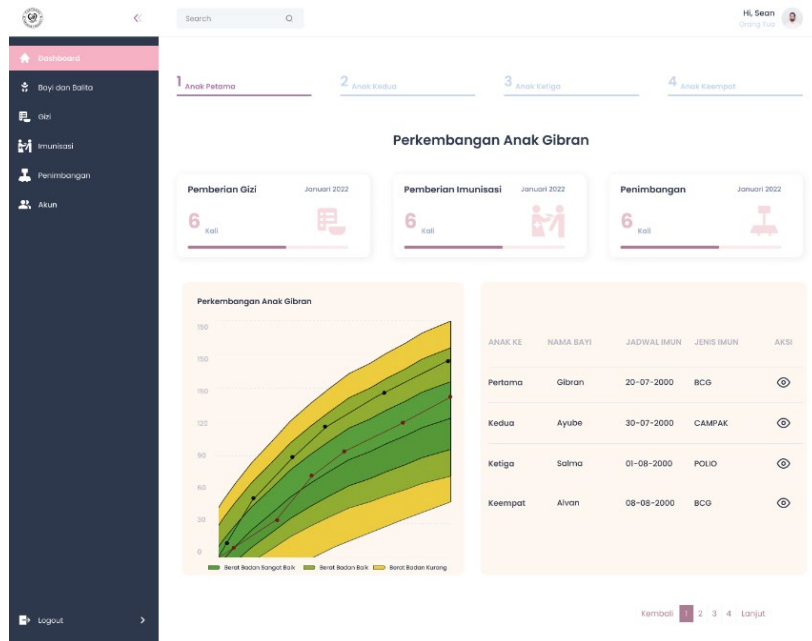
Search

Hi, Sean
Orang Tua

Dashboard
Bayi dan Balita
Gizi
Imunisasi
Penimbangan
Akun

1 Anak Petama
2 Anak Kedua
3 Anak Ketiga
4 Anak Keempat

Perkembangan Anak Gibran

Pemberian Gizi Januari 2022
6 Kali

Pemberian Imunisasi Januari 2022
6 Kali

Penimbangan Januari 2022
6 Kali

Perkembangan Anak Gibran

180
150
150
120
90
60
30
0

Berat Badan Sangat Baik
Berat Badan Baik
Berat Badan Kurang

| ANAK KE | NAMA BAYI | JADWAL IMUN | JENIS IMUN | AKSI |
|---|---|---|---|---|
| Pertama | Gibran | 20-07-2000 | BCG | |
| Kedua | Ayube | 30-07-2000 | CAMPAK | |
| Ketiga | Salma | 01-08-2000 | POLIO | |
| Keempat | Alvan | 08-08-2000 | BCG | |

Kembali 1 2 3 4 Lanjut

Logout